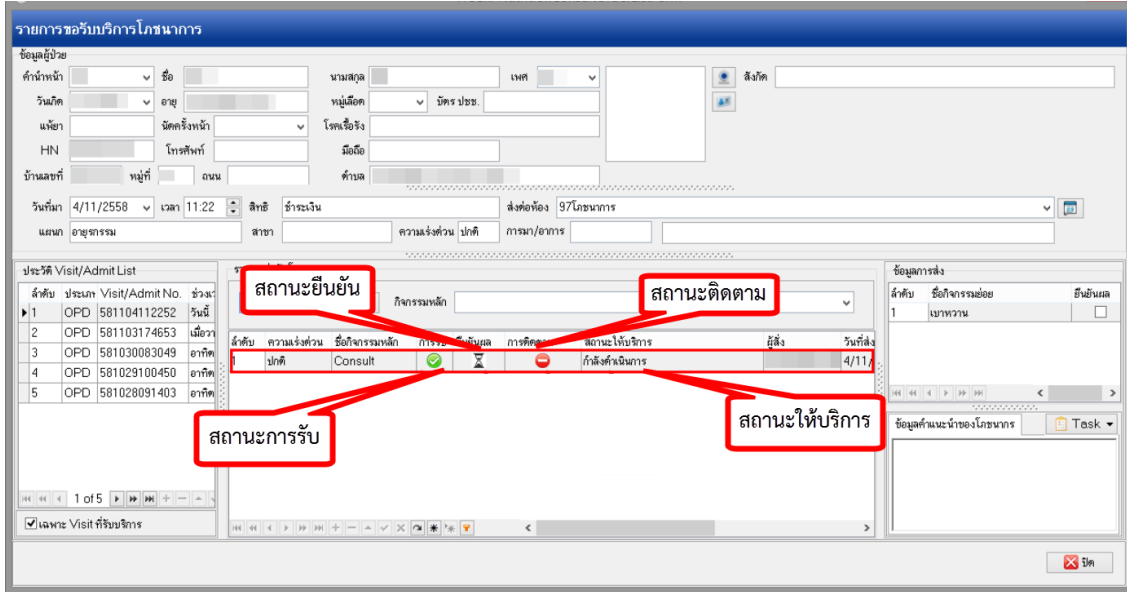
รายการขอรับบริการโภชนาการ

ข้อมูลผู้ป่วย

คำนำหน้า
ชื่อ
นามสกุล
เพศ
สังกัด
วันเกิด
อายุ
หมู่เลือด
บัตร ปชช.
แพ้ยา
นัดครั้งหน้า
โรคเรื้อรัง
HN
โทรศัพท์
มือถือ
บ้านเลขที่
หมู่ที่
ถนน
ตำบล

วันที่มา 4/11/2558 เวลา 11:22 สิทธิ ชำระเงิน ส่งต่อห้อง 97โภชนาการ
แผนก อายุรกรรม สาขา ความเร่งด่วน ปกติ การมา/อาการ

ประวัติ Visit/Admit List

| ลำดับ | ประเภท | Visit/Admit No. | ช่วงเ |
|---|---|---|---|
| 1 | OPD | 581104112252 | วันนี้ |
| 2 | OPD | 581103174653 | เมื่อวา |
| 3 | OPD | 581030083049 | อาทิต |
| 4 | OPD | 581029100450 | อาทิต |
| 5 | OPD | 581028091403 | อาทิต |

1 of 5

เฉพาะ Visit ที่รับบริการ

สถานะยืนยัน
กิจกรรมหลัก
สถานะติดตาม

| ลำดับ | ความเร่งด่วน | ชื่อกิจกรรมหลัก | การรับ | ยืนยันผล | การติดตาม | สถานะให้บริการ | ผู้สั่ง | วันที่สั่ง |
|---|---|---|---|---|---|---|---|---|
| 1 | ปกติ | Consult | | | | กำลังดำเนินการ | | 4/11/ |

สถานะการรับ
สถานะให้บริการ

ข้อมูลการสั่ง

| ลำดับ | ชื่อกิจกรรมย่อย | ยืนยันผล |
|---|---|---|
| 1 | เบาหวาน | |

ข้อมูลคำแนะนำของโภชนากร
Task

ปิด